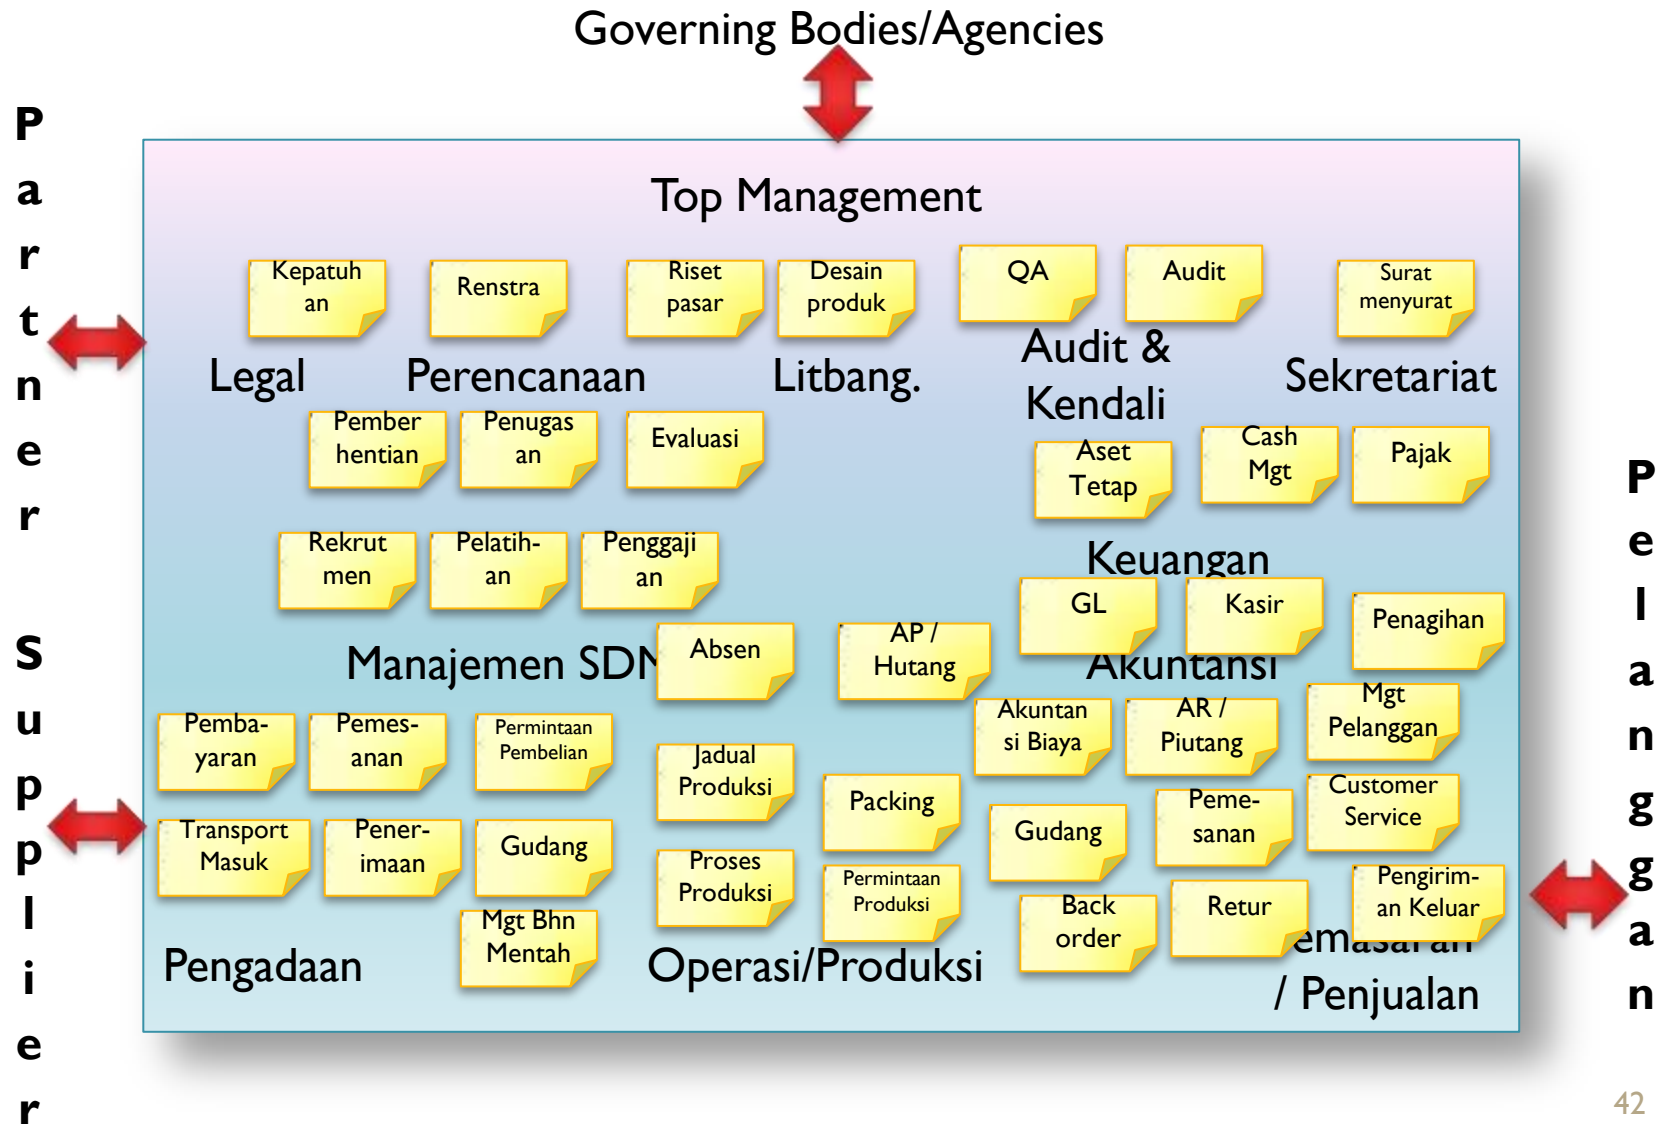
Governing Bodies/Agencies

Partner

Supplier

Top Management

Kepatuhan

Renstra

Riset pasar

Desain produk

QA

Audit

Surat menyurat

Legal

Perencanaan

Litbang.

Audit & Kendali

Sekretariat

Pemberhentian

Penugasan

Evaluasi

Aset Tetap

Cash Mgt

Pajak

Rekrutmen

Pelatih-an

Penggajian

Keuangan

GL

Kasir

Penagihan

Manajemen SD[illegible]

Absen

AP / Hutang

Akuntansi

Pemba-yaran

Pemes-anan

Permintaan Pembelian

Jadual Produksi

Akuntansi Biaya

AR / Piutang

Mgt Pelanggan

Packing

Gudang

Peme-sanan

Customer Service

Transport Masuk

Pener-imaan

Gudang

Proses Produksi

Permintaan Produksi

Back order

Retur

Pengirim-an Keluar

Mgt Bhn Mentah

Pengadaan

Operasi/Produksi

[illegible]emasaran / Penjualan

Pelanggan

42